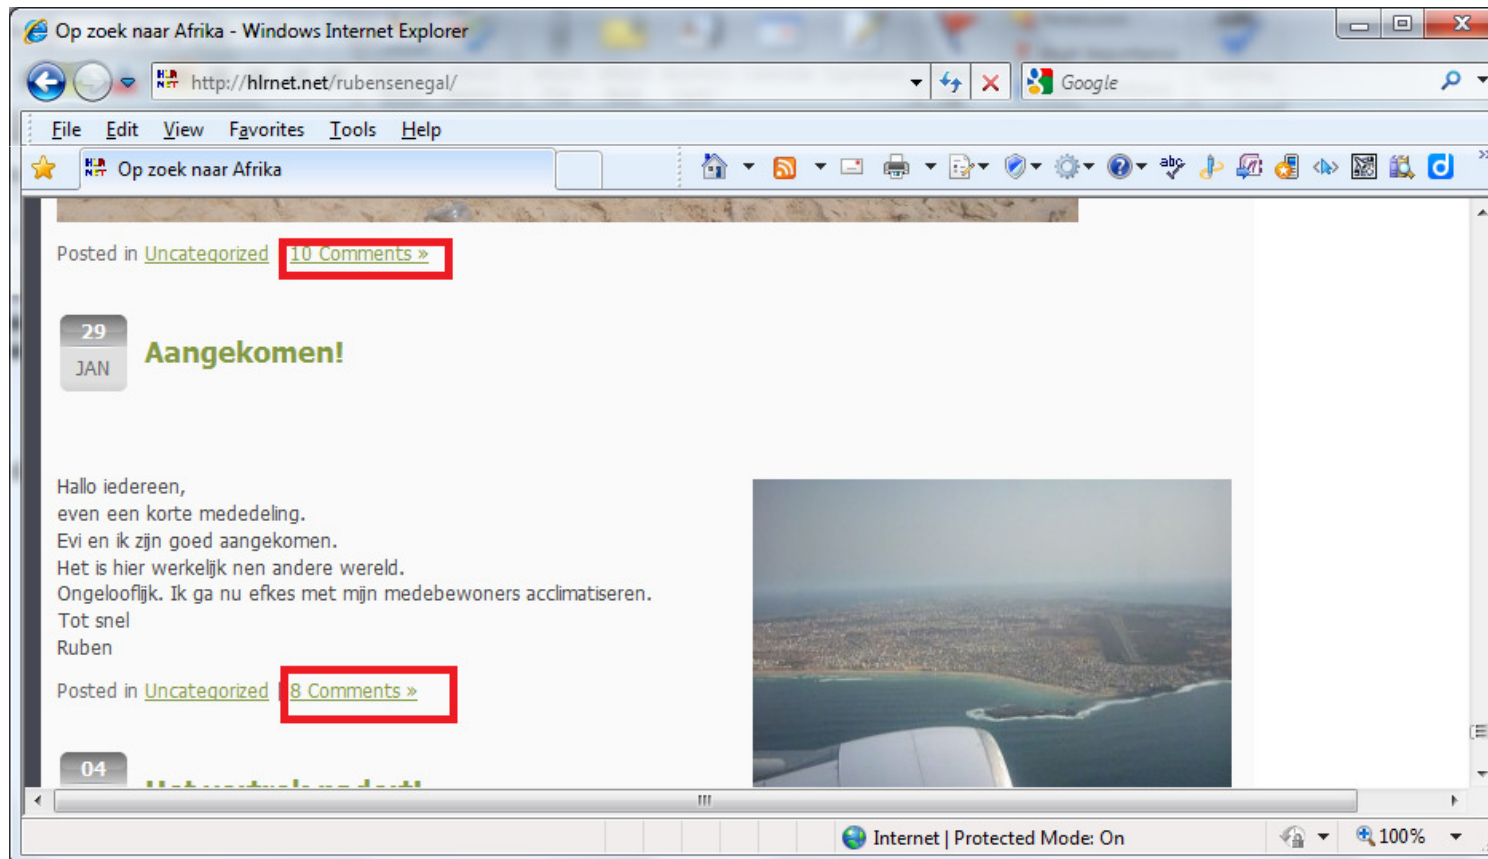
Op zoek naar Afrika - Windows Internet Explorer

http://hlrnet.net/rubensenegal/

Google

File Edit View Favorites Tools Help

Op zoek naar Afrika

Posted in Uncategorized | 10 Comments »

29 JAN

Aangekomen!

Hallo iedereen,
even een korte mededeling.
Evi en ik zijn goed aangekomen.
Het is hier werkelijk nen andere wereld.
Ongelooflijk. Ik ga nu efkes met mijn medebewoners acclimatiseren.
Tot snel
Ruben

Posted in Uncategorized | 8 Comments »

04

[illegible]

Internet | Protected Mode: On

100%